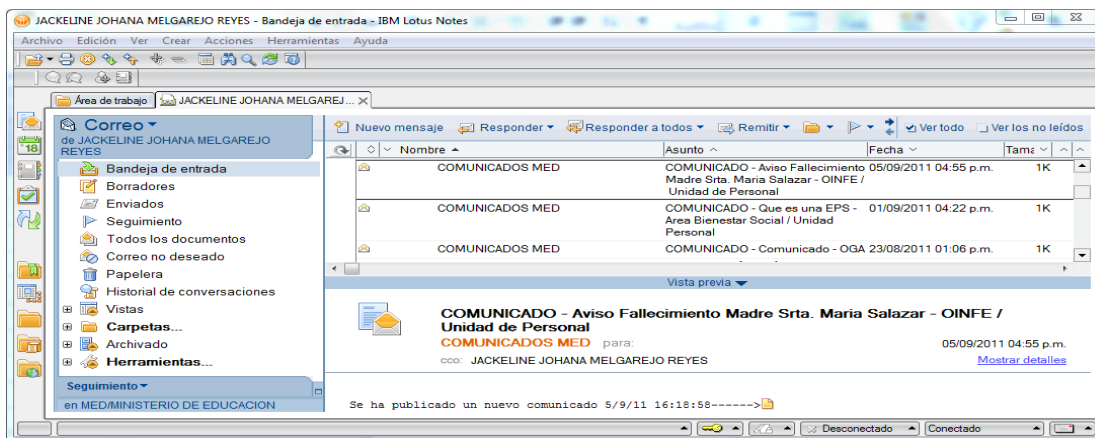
JACKELINE JOHANA MELGAREJO REYES - Bandeja de entrada - IBM Lotus Notes

Archivo Edición Ver Crear Acciones Herramientas Ayuda

Área de trabajo | JACKELINE JOHANA MELGAREJ... ×

Correo
de JACKELINE JOHANA MELGAREJO REYES

Bandeja de entrada
Borradores
Enviados
Seguimiento
Todos los documentos
Correo no deseado
Papelera
Historial de conversaciones
Vistas
Carpetas...
Archivado
Herramientas...

Seguimiento
en MED/MINISTERIO DE EDUCACION

Nuevo mensaje | Responder | Responder a todos | Remitir | Ver todo | Ver los no leídos

| Nombre | Asunto | Fecha | Tama |
|---|---|---|---|
| COMUNICADOS MED | COMUNICADO - Aviso Fallecimiento Madre Srta. Maria Salazar - OINFE / Unidad de Personal | 05/09/2011 04:55 p.m. | 1K |
| COMUNICADOS MED | COMUNICADO - Que es una EPS - Area Bienestar Social / Unidad Personal | 01/09/2011 04:22 p.m. | 1K |
| COMUNICADOS MED | COMUNICADO - Comunicado - OGA | 23/08/2011 01:06 p.m. | 1K |

Vista previa

COMUNICADO - Aviso Fallecimiento Madre Srta. Maria Salazar - OINFE / Unidad de Personal
COMUNICADOS MED para:
05/09/2011 04:55 p.m.
cco: JACKELINE JOHANA MELGAREJO REYES
Mostrar detalles

Se ha publicado un nuevo comunicado 5/9/11 16:18:58------>

Desconectado | Conectado